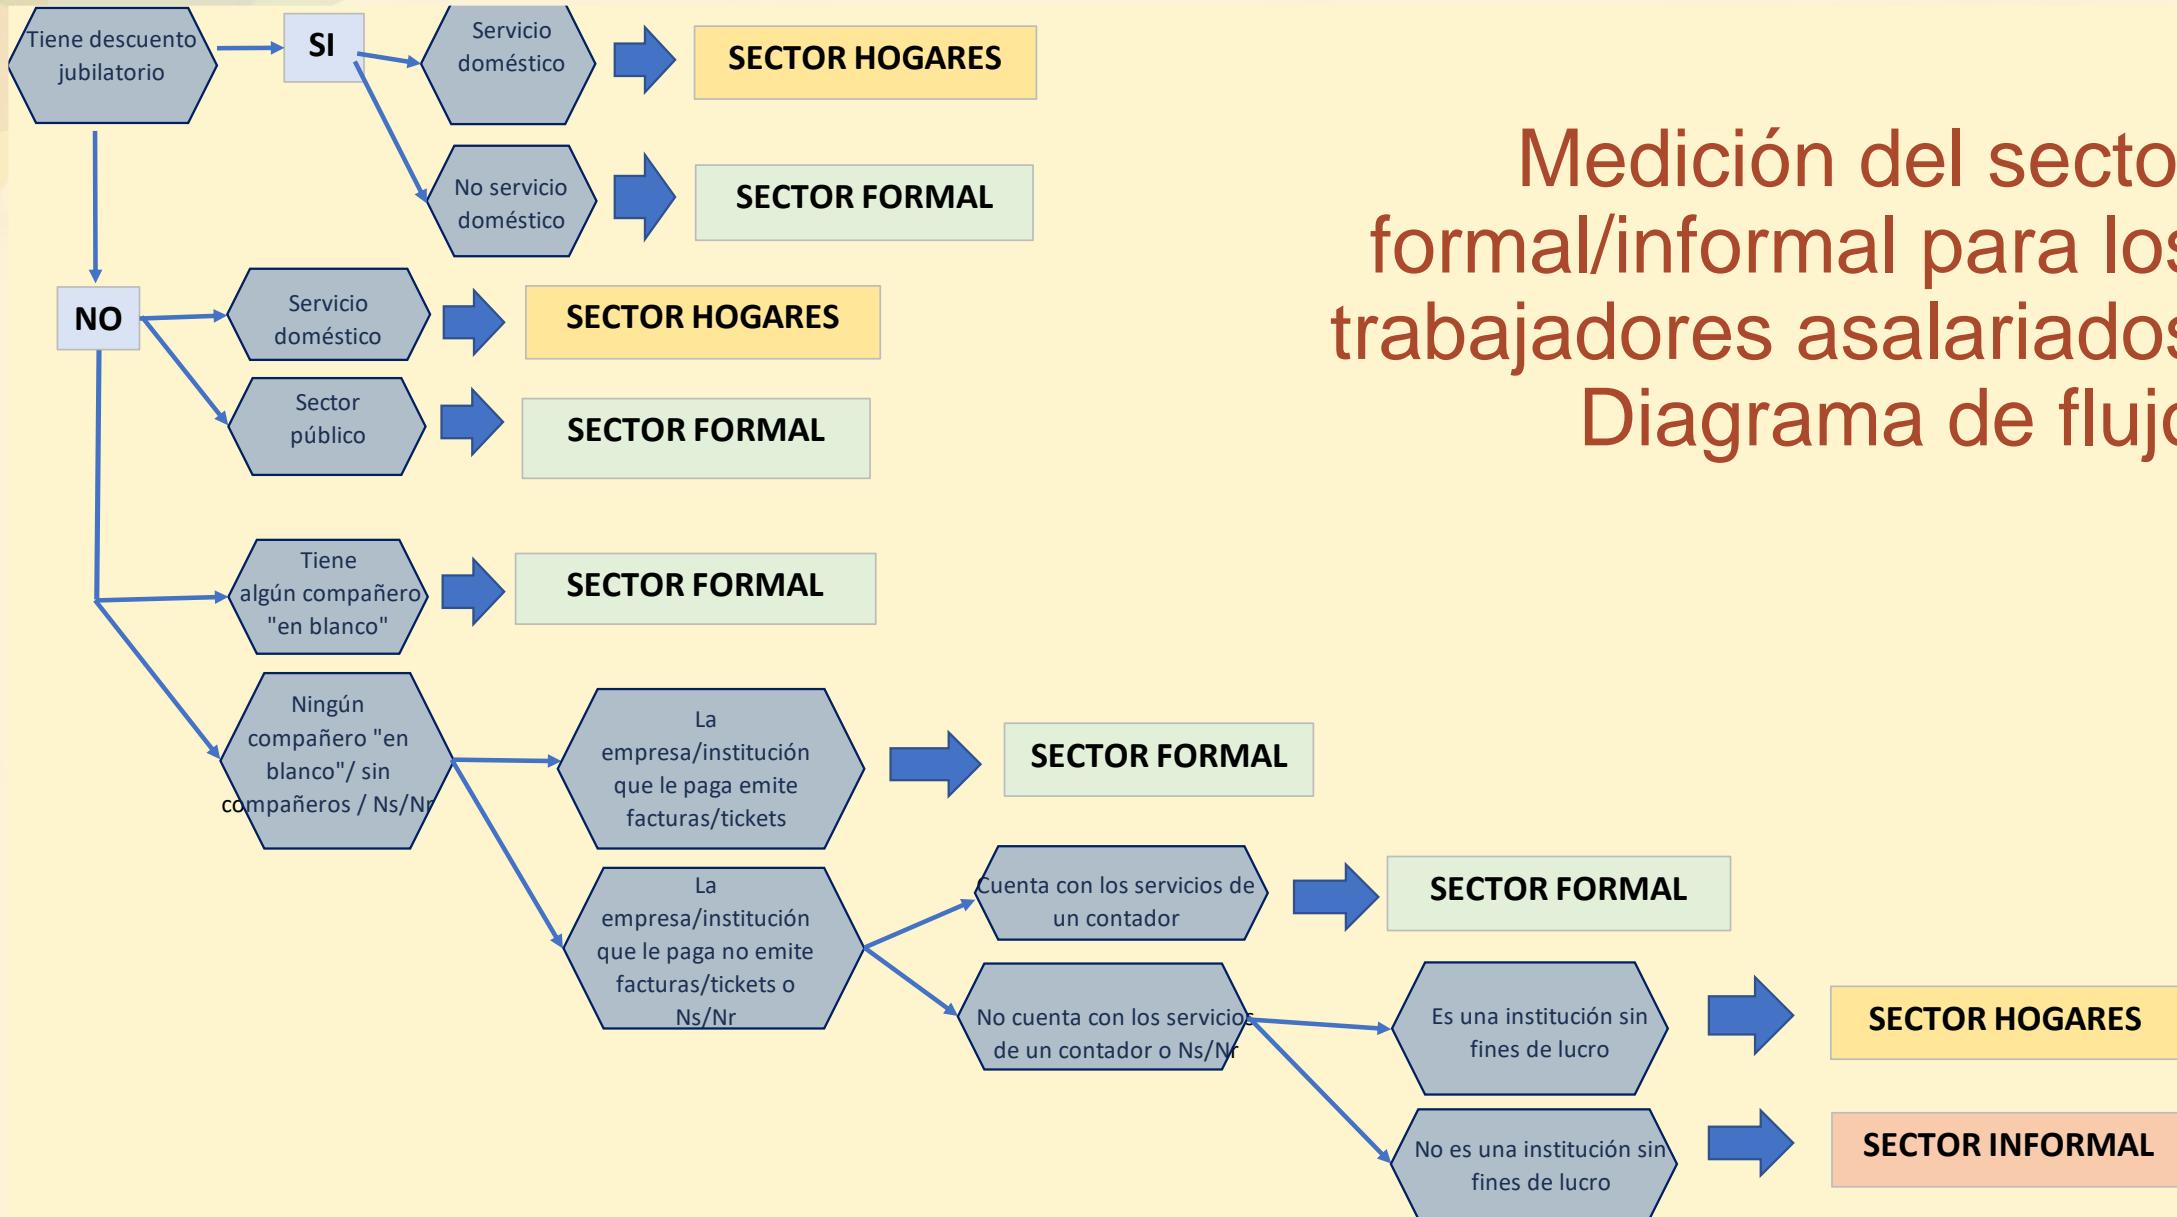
Medición del secto
formal/informal para los
trabajadores asalariados
Diagrama de fluj

Tiene descuento jubilatorio

SI

Servicio doméstico

SECTOR HOGARES

No servicio doméstico

SECTOR FORMAL

NO

Servicio doméstico

SECTOR HOGARES

Sector público

SECTOR FORMAL

Tiene algún compañero "en blanco"

SECTOR FORMAL

Ningún compañero "en blanco"/ sin compañeros / Ns/Nr

La empresa/institución que le paga emite facturas/tickets

SECTOR FORMAL

La empresa/institución que le paga no emite facturas/tickets o Ns/Nr

Cuenta con los servicios de un contador

SECTOR FORMAL

No cuenta con los servicios de un contador o Ns/Nr

Es una institución sin fines de lucro

SECTOR HOGARES

No es una institución sin fines de lucro

SECTOR INFORMAL